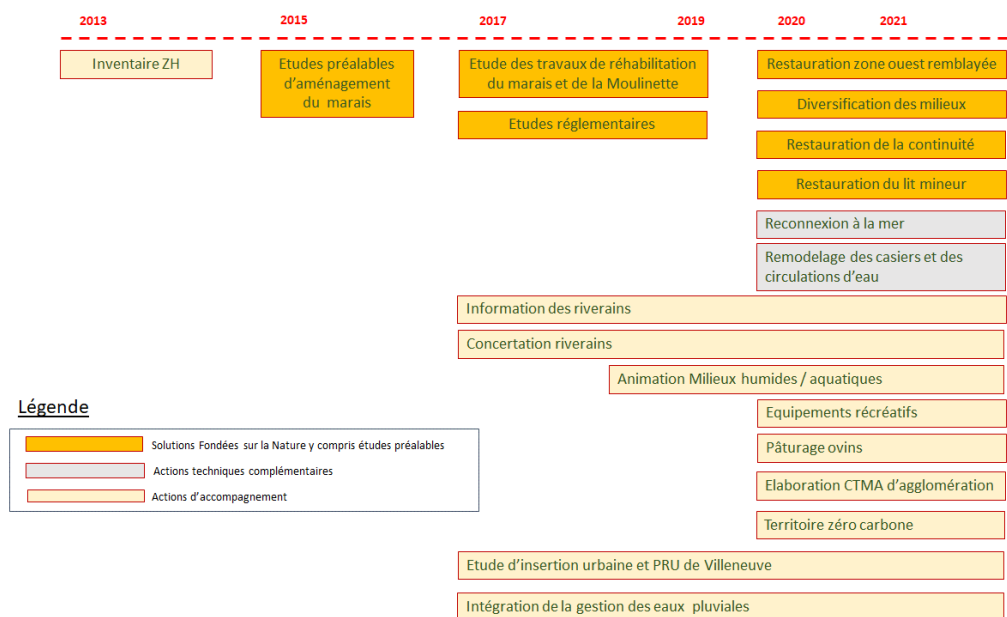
2013 2015 2017 2019 2020 2021

Inventaire ZH

Etudes préalables d'aménagement du marais

Etude des travaux de réhabilitation du marais et de la Moulinette

Etudes réglementaires

Restauration zone ouest remblayée

Diversification des milieux

Restauration de la continuité

Restauration du lit mineur

Reconnexion à la mer

Remodelage des casiers et des circulations d'eau

Information des riverains

Concertation riverains

Animation Milieux humides / aquatiques

Légende

Solutions Fondées sur la Nature y compris études préalables

Actions techniques complémentaires

Actions d'accompagnement

Equipements récréatifs

Pâturage ovins

Elaboration CTMA d'agglomération

Territoire zéro carbone

Etude d'insertion urbaine et PRU de Villeneuve

Intégration de la gestion des eaux pluviales